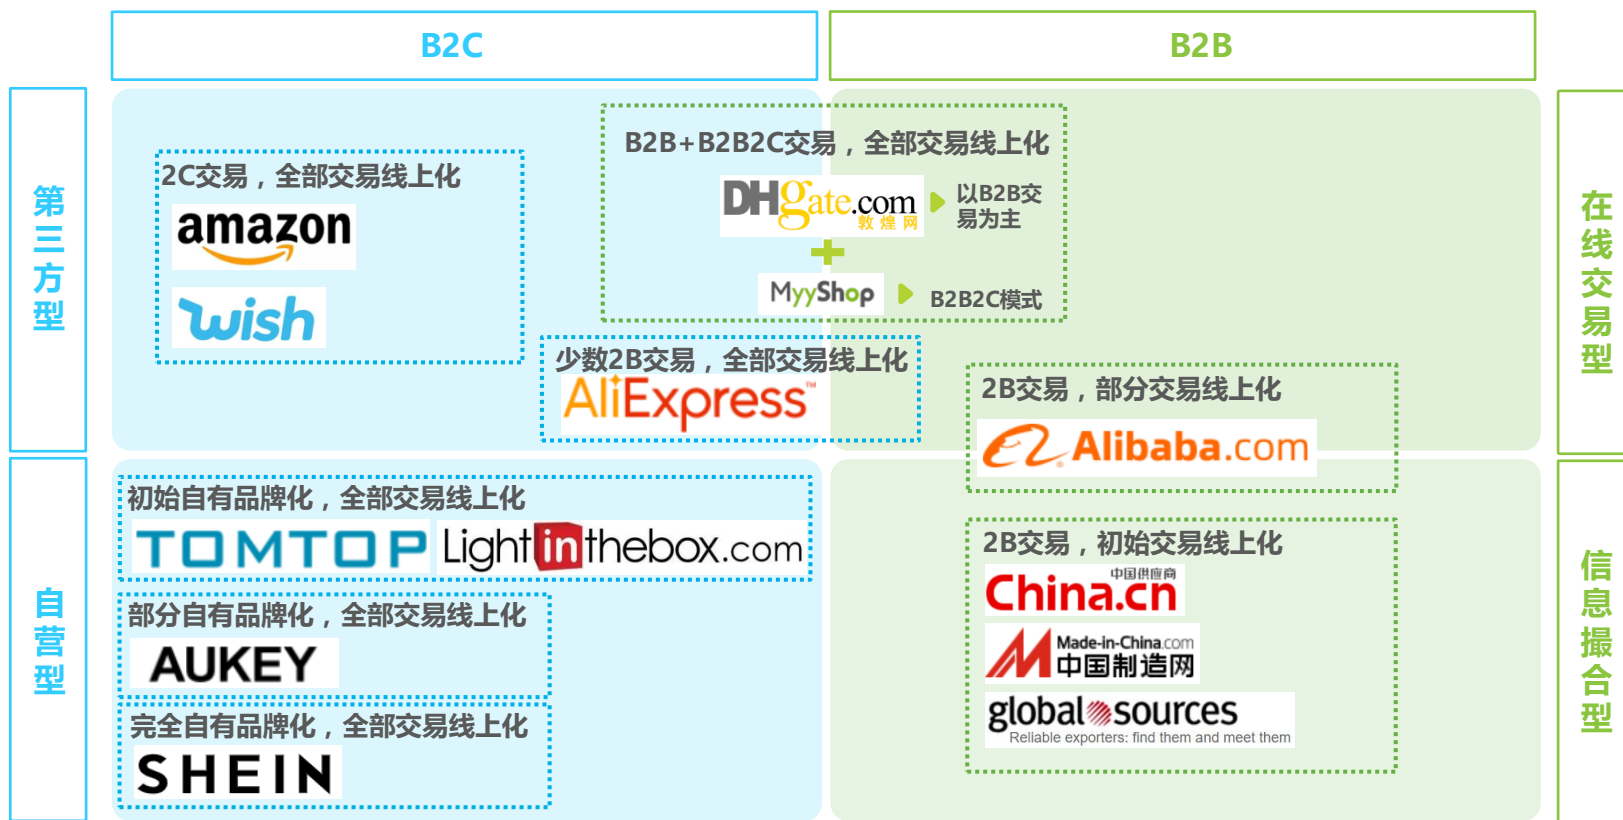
B2C

B2B

第三方型

自营型

在线交易型

信息撮合型

2C交易，全部交易线上化

amazon

wish

B2B+B2B2C交易，全部交易线上化

DHgate.com 敦煌网

以B2B交易为主

MyyShop

B2B2C模式

少数2B交易，全部交易线上化

AliExpress

2B交易，部分交易线上化

Alibaba.com

初始自有品牌化，全部交易线上化

TOMTOP

Lightinthebox.com

部分自有品牌化，全部交易线上化

AUKEY

完全自有品牌化，全部交易线上化

SHEIN

2B交易，初始交易线上化

China.cn 中国供应商

Made-in-China.com 中国制造网

global sources

Reliable exporters: find them and meet them